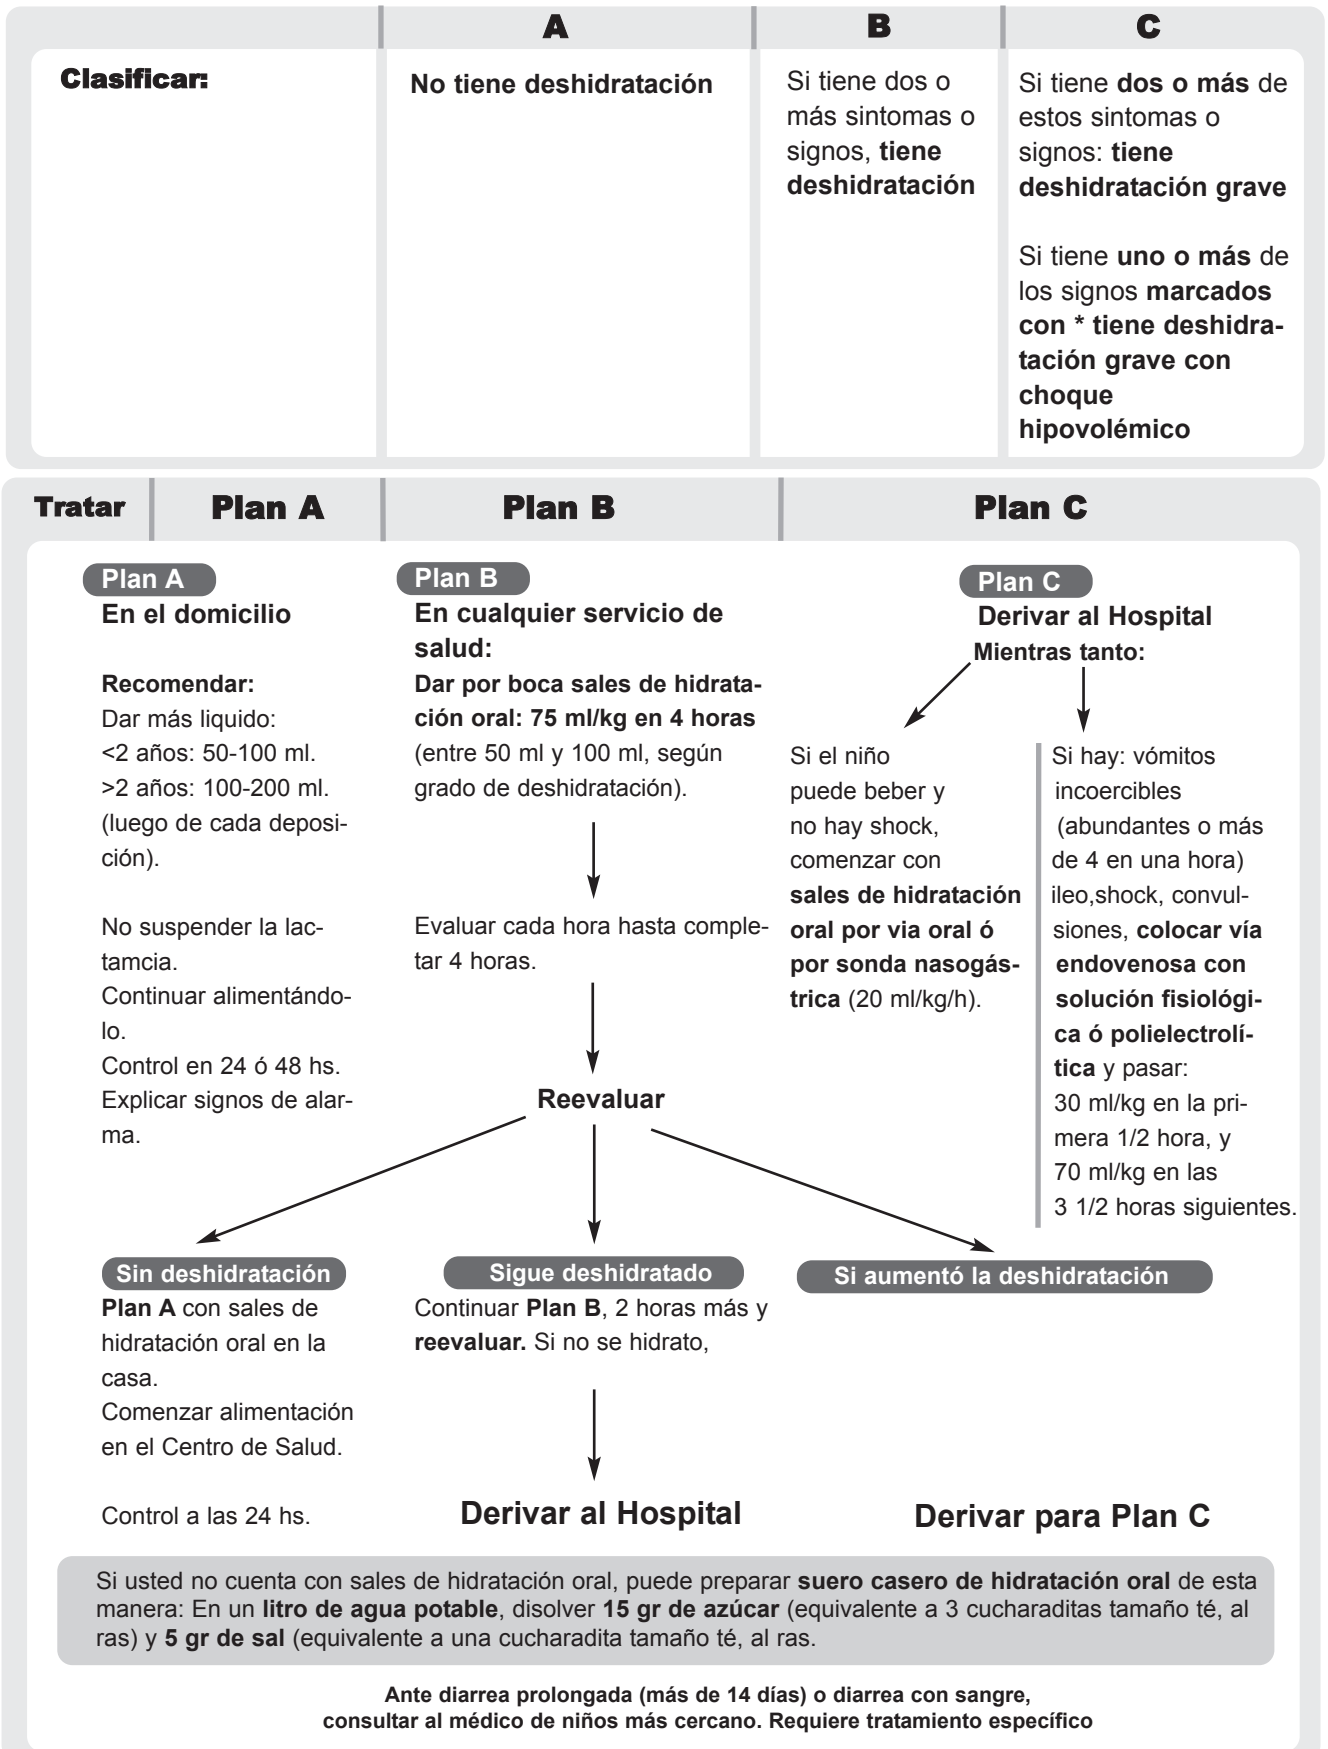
| | A | B | C |
|---|---|---|---|
| Clasificar: | No tiene deshidratación | Si tiene dos o más sintomas o signos, tiene deshidratación | Si tiene dos o más de estos sintomas o signos: tiene deshidratación grave<br><br>Si tiene uno o más de los signos marcados con * tiene deshidratación grave con choque hipovolémico |

| Tratar | Plan A | Plan B | Plan C |
|---|---|---|---|

Plan A
En el domicilio

Recomendar:
Dar más liquido:
<2 años: 50-100 ml.
>2 años: 100-200 ml.
(luego de cada deposición).

No suspender la lactamcia.
Continuar alimentándolo.
Control en 24 ó 48 hs.
Explicar signos de alarma.

Plan B
En cualquier servicio de salud:
Dar por boca sales de hidratación oral: 75 ml/kg en 4 horas (entre 50 ml y 100 ml, según grado de deshidratación).

Evaluar cada hora hasta completar 4 horas.

Reevaluar

Plan C
Derivar al Hospital
Mientras tanto:

Si el niño puede beber y no hay shock, comenzar con sales de hidratación oral por via oral ó por sonda nasogástrica (20 ml/kg/h).

Si hay: vómitos incoercibles (abundantes o más de 4 en una hora) ileo,shock, convulsiones, colocar vía endovenosa con solución fisiológica ó polielectrolítica y pasar:
30 ml/kg en la primera 1/2 hora, y
70 ml/kg en las
3 1/2 horas siguientes.

Sin deshidratación
Plan A con sales de hidratación oral en la casa.
Comenzar alimentación en el Centro de Salud.

Control a las 24 hs.

Sigue deshidratado
Continuar Plan B, 2 horas más y reevaluar. Si no se hidrato,

Derivar al Hospital

Si aumentó la deshidratación

Derivar para Plan C

Si usted no cuenta con sales de hidratación oral, puede preparar suero casero de hidratación oral de esta manera: En un litro de agua potable, disolver 15 gr de azúcar (equivalente a 3 cucharaditas tamaño té, al ras) y 5 gr de sal (equivalente a una cucharadita tamaño té, al ras.

Ante diarrea prolongada (más de 14 días) o diarrea con sangre, consultar al médico de niños más cercano. Requiere tratamiento específico